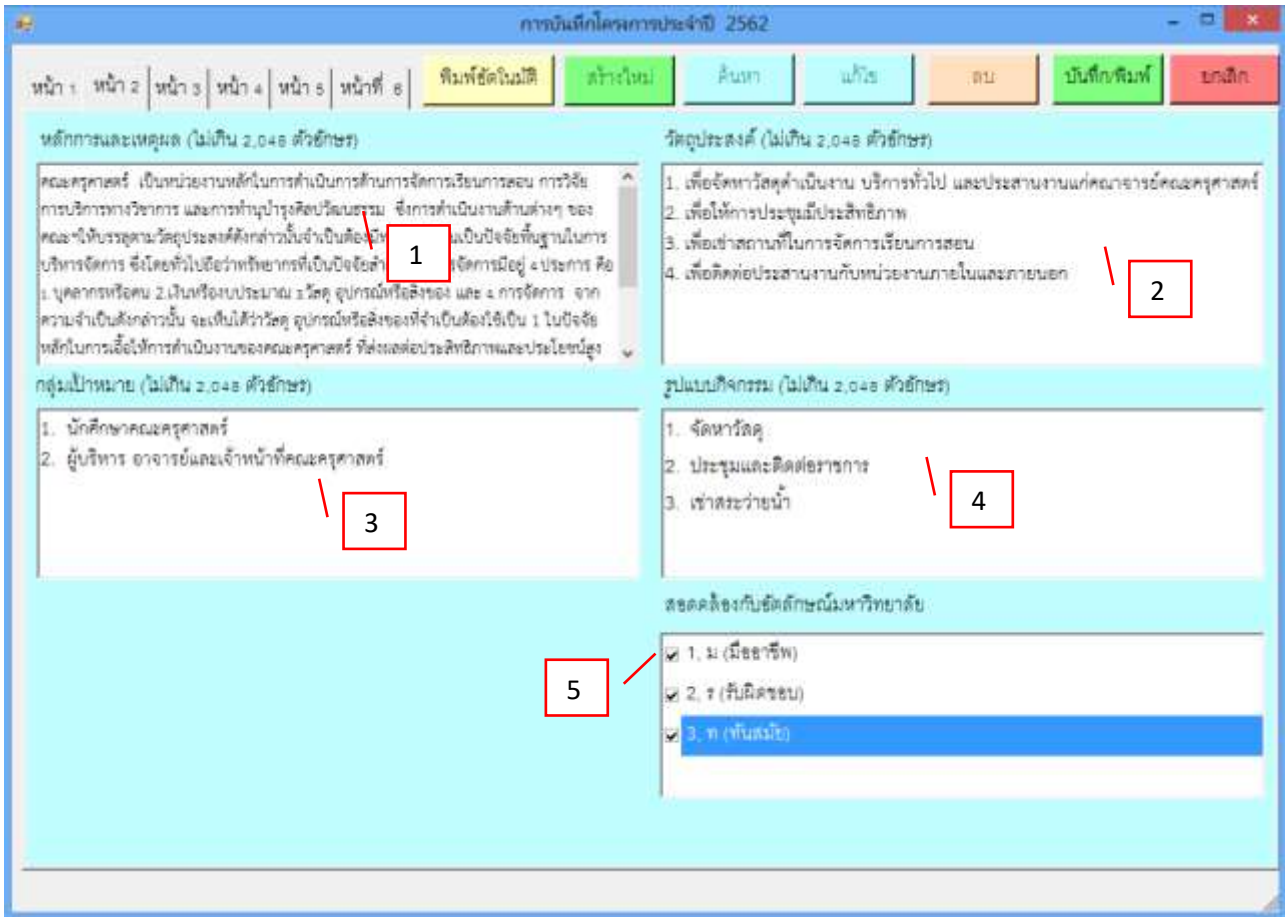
การบันทึกโครงการประจำปี 2562

หน้า 1 หน้า 2 หน้า 3 หน้า 4 หน้า 5 หน้าที่ 6

พิมพ์อัตโนมัติ สร้างใหม่ ค้นหา แก้ไข ลบ บันทึก/พิมพ์ ยกเลิก

หลักการและเหตุผล (ไม่เกิน 2,048 ตัวอักษร)

คณะครุศาสตร์ เป็นหน่วยงานหลักในการดำเนินการด้านการจัดการเรียนการสอน การวิจัย การบริการทางวิชาการ และการทำนุบำรุงศิลปวัฒนธรรม ซึ่งการดำเนินงานด้านต่างๆ ของคณะฯให้บรรลุตามวัตถุประสงค์ดังกล่าวนั้นจำเป็นต้อง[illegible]เป็นปัจจัยพื้นฐานในการบริหารจัดการ ซึ่งโดยทั่วไปถือว่าทรัพยากรที่เป็นปัจจัย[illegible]จัดการมีอยู่ 4ประการ คือ 1.บุคลากรหรือคน 2.เงินหรืองบประมาณ 3.วัสดุ อุปกรณ์หรือสิ่งของ และ 4.การจัดการ จากความจำเป็นดังกล่าวนั้น จะเห็นได้ว่าวัสดุ อุปกรณ์หรือสิ่งของที่จำเป็นต้องใช้เป็น 1 ในปัจจัยหลักในการเอื้อให้การดำเนินงานของคณะครุศาสตร์ ที่ส่งผลต่อประสิทธิภาพและประโยชน์สูง

1

วัตถุประสงค์ (ไม่เกิน 2,048 ตัวอักษร)

1. เพื่อจัดหาวัสดุดำเนินงาน บริการทั่วไป และประสานงานแก่คณาจารย์คณะครุศาสตร์
2. เพื่อให้การประชุมมีประสิทธิภาพ
3. เพื่อเช่าสถานที่ในการจัดการเรียนการสอน
4. เพื่อติดต่อประสานงานกับหน่วยงานภายในและภายนอก

2

กลุ่มเป้าหมาย (ไม่เกิน 2,048 ตัวอักษร)

1. นักศึกษาคณะครุศาสตร์
2. ผู้บริหาร อาจารย์และเจ้าหน้าที่คณะครุศาสตร์

3

รูปแบบกิจกรรม (ไม่เกิน 2,048 ตัวอักษร)

1. จัดหาวัสดุ
2. ประชุมและติดต่อราชการ
3. เช่าสระว่ายน้ำ

4

สอดคล้องกับอัตลักษณ์มหาวิทยาลัย

1, ม (มืออาชีพ)
2, ร (รับผิดชอบ)
3, ท (ทันสมัย)

5